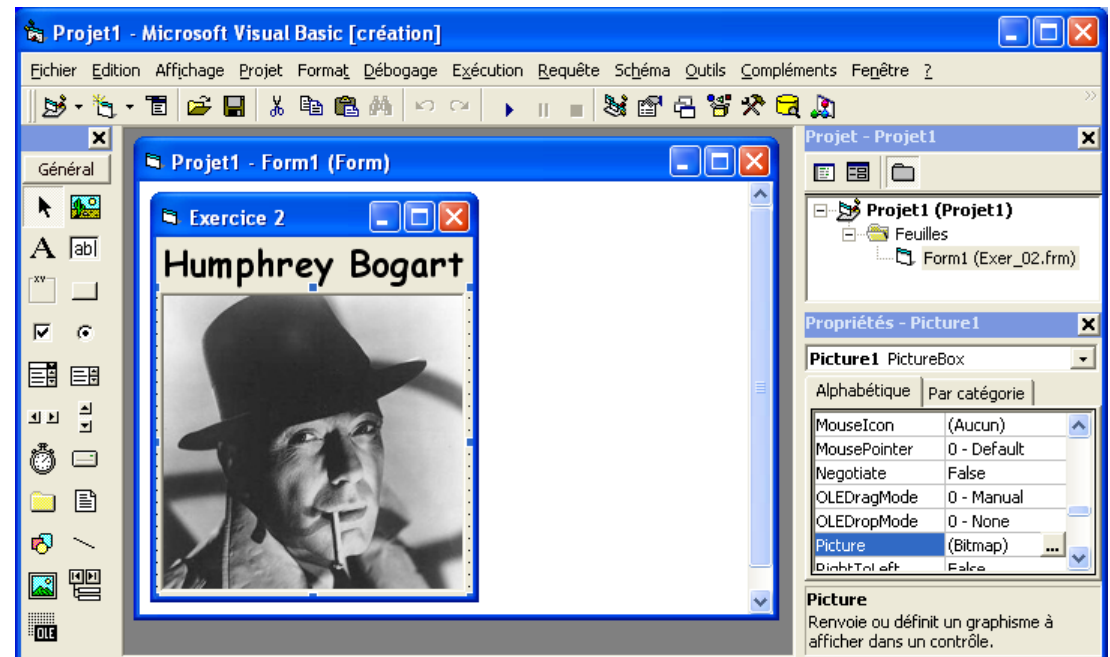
Projet1 - Microsoft Visual Basic [création]

Fichier Edition Affichage Projet Format Débogage Exécution Requête Schéma Outils Compléments Fenêtre ?

Général

Projet1 - Form1 (Form)

Exercice 2

Humphrey Bogart

OLE

Projet - Projet1

Projet1 (Projet1)
Feuilles
Form1 (Exer_02.frm)

Propriétés - Picture1

Picture1 PictureBox

Alphabétique | Par catégorie

| | |
|---|---|
| MouseIcon | (Aucun) |
| MousePointer | 0 - Default |
| Negotiate | False |
| OLEDragMode | 0 - Manual |
| OLEDropMode | 0 - None |
| Picture | (Bitmap) ... |
| RightToLeft | False |

Picture
Renvoie ou définit un graphisme à afficher dans un contrôle.